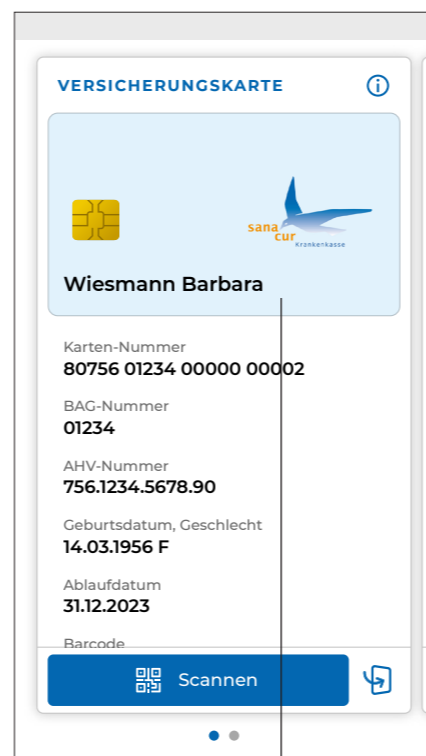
VERSICHERUNGSKARTE

sana cur Krankenkasse

Wiesmann Barbara

Karten-Nummer
80756 01234 00000 00002

BAG-Nummer
01234

AHV-Nummer
756.1234.5678.90

Geburtsdatum, Geschlecht
14.03.1956 F

Ablaufdatum
31.12.2023

Barcode

Scannen